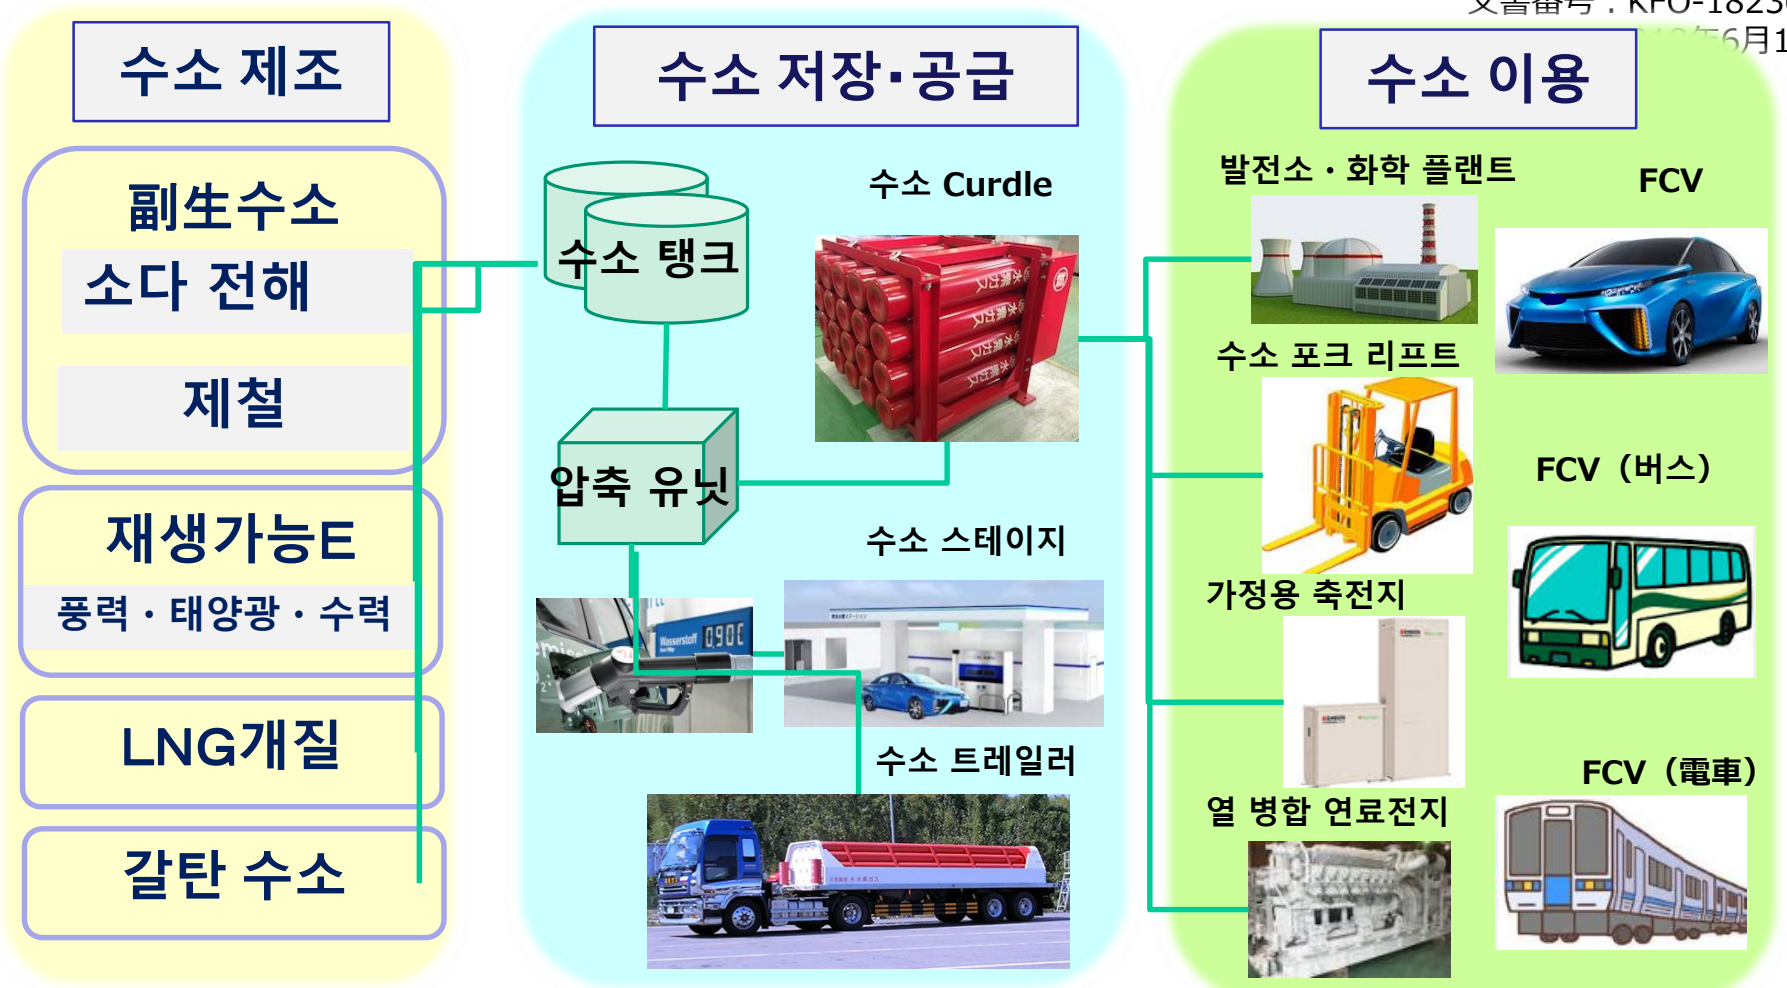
文書番号：KFO-1823
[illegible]年6月1

수소 제조

副生수소

소다 전해

제철

재생가능E

풍력・태양광・수력

LNG개질

갈탄 수소

수소 저장·공급

수소 탱크

수소 Curdle

압축 유닛

수소 스테이지

Wasserstoff 0900

수소 트레일러

수소 이용

발전소・화학 플랜트

FCV

수소 포크 리프트

FCV（버스）

가정용 축전지

FCV（電車）

열 병합 연료전지